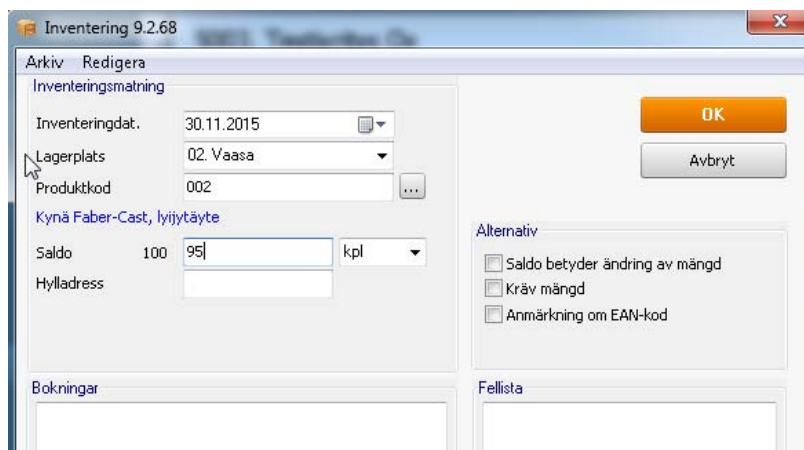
Inventering 9.2.68

Arkiv Redigera

Inventeringsmatning

Inventeringdat. 30.11.2015

Lagerplats 02. Vaasa

Produktkod 002 ...

Kynä Faber-Cast, lyijytäyte

Saldo 100 95 kpl

Hylladress

OK

Avbryt

Alternativ

Saldo betyder ändring av mängd

Kräv mängd

Anmärkning om EAN-kod

Bokningar

Fellista